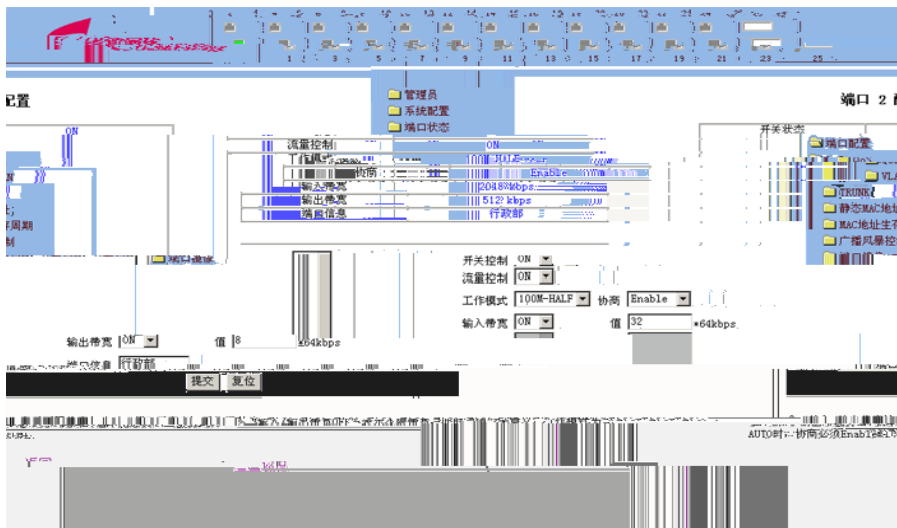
1 3 5 7 9 11 13 15 17 19 21 23 25

配置

管理员
系统配置
端口状态

端口 2 配

ON

ON

流量控制 ON
工作模式 10M-HALF
协商 Enable
输入带宽 2048 kbps
输出带宽 512 kbps
端口信息 行政部

开关状态
端口配置
VLA
TRUNK
静态MAC地址
MAC地址生存
广播风暴控

开关控制 ON
流量控制 ON
工作模式 100M-HALF 协商 Enable
输入带宽 ON 值 32 *64kbps

输出带宽 ON 值 8 *64kbps
端口信息 行政部

提交 复位

AUTO时，协商必须Enable